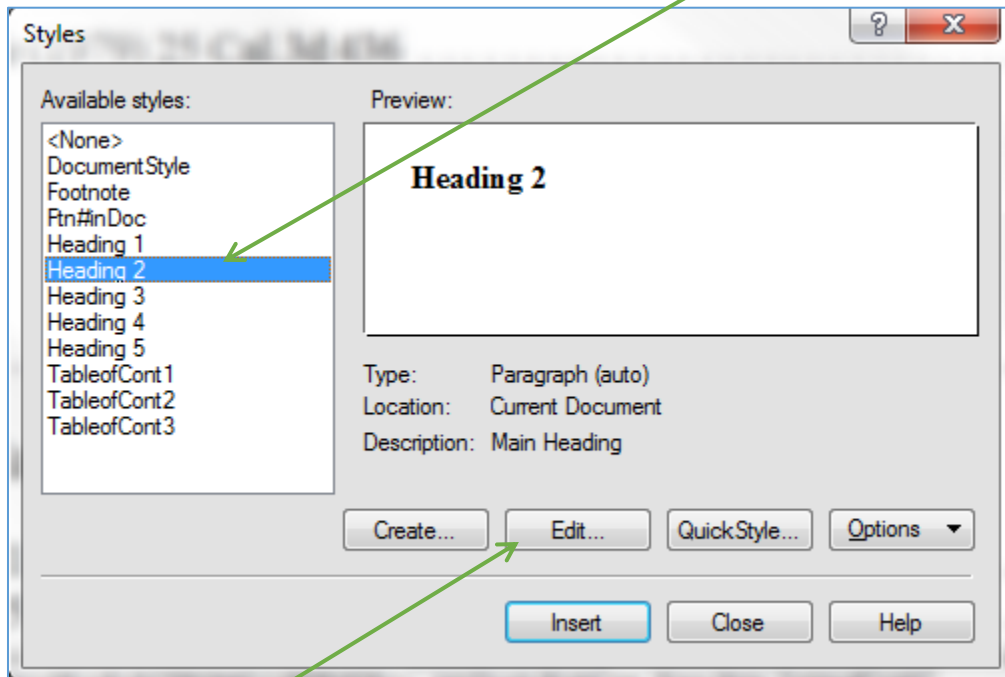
Styles

?

X

Available styles:

<None>
DocumentStyle
Footnote
Ftn#inDoc
Heading 1
Heading 2
Heading 3
Heading 4
Heading 5
TableofCont1
TableofCont2
TableofCont3

Preview:

Heading 2

Type: Paragraph (auto)
Location: Current Document
Description: Main Heading

Create...
Edit...
QuickStyle...
Options

Insert
Close
Help